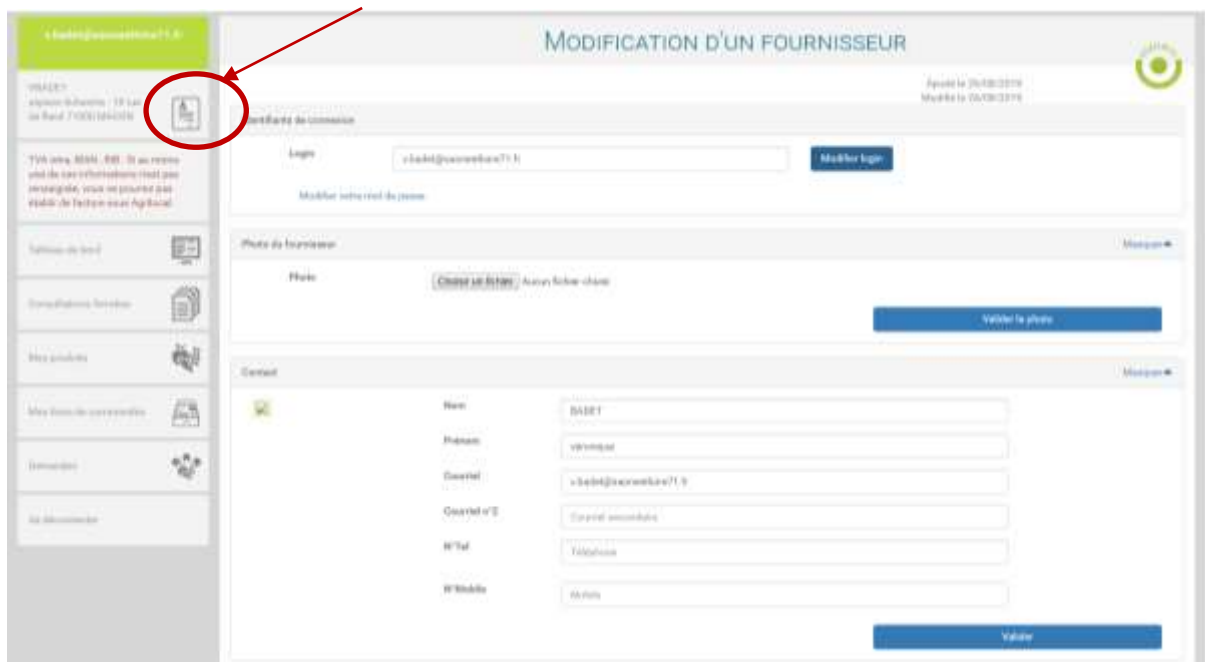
v.badet@saonevitrine71.fr

MODIFICATION D'UN FOURNISSEUR

BASE1
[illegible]

TVA intra, IBAN, RIB : Si au moins une de ces informations n'est pas renseignée, vous ne pourrez pas établir de facture sous Agrilocal.

Tableau de bord

Consultations Services

Mes produits

Mes bons de commandes

Demandes

Se déconnecter

Ajouté le 26/08/2019
Modifié le 06/08/2019

Identifiants de connexion

Login
v.badet@saonevitrine71.fr
Modifier login

Modifier votre mot de passe

Photo du fournisseur
Masquer

Photo
Choisir un fichier Aucun fichier choisi

Valider la photo

Contact
Masquer

Nom
BASE1

Prénom
véronique

Courriel
v.badet@saonevitrine71.fr

Courriel n°2
Courriel secondaire

N°Tel
Téléphone

N°Mobile
Mobile

Valider